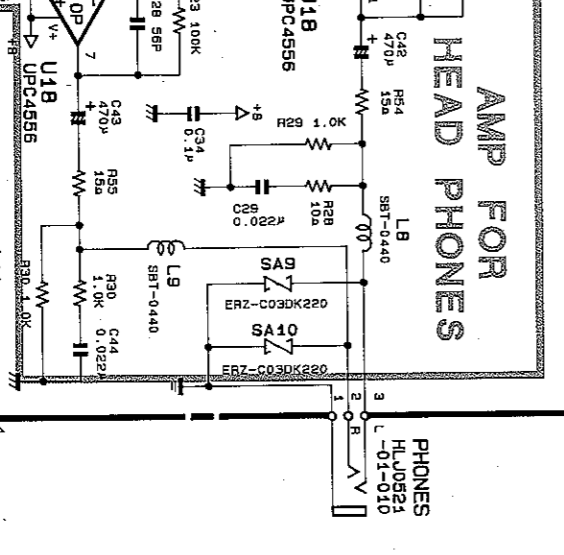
AMP FOR
HEAD PHONES

U18
UPC4556

U18
UPC4556

OP

V+

+B

7

28 56P

23 100K

C42
470μ

R54
15Ω

C43
470μ

C34
0.1μ

+B

R29 1.0K

R55
15Ω

C29
0.022μ

R28
10Ω

L8
SBT-0440

L9
SBT-0440

SA9

ERZ-C03DK220

SA10

ERZ-C03DK220

R30
1.0K

C44
0.022μ

R30 1.0K

3

2

1

L

R

PHONES
HLJ0521
-01-010